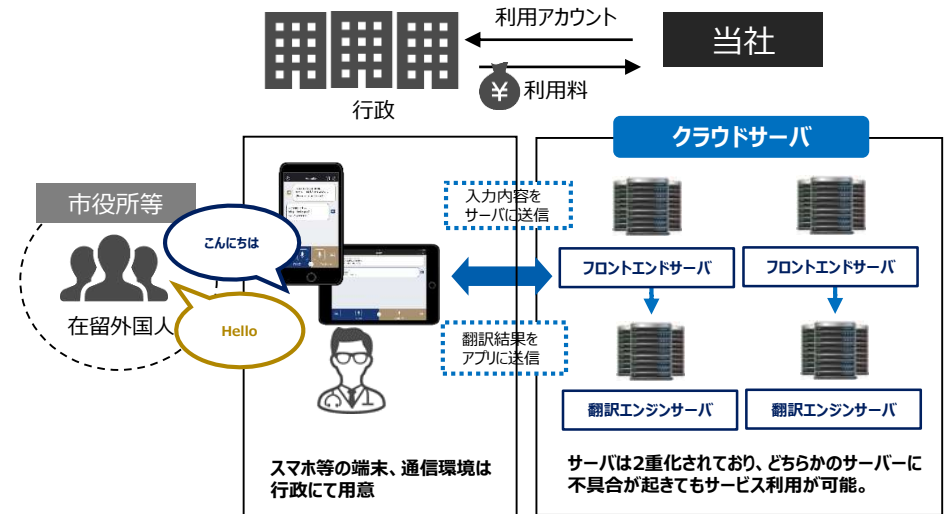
利用アカウント

当社

利用料

行政

クラウドサーバ

市役所等

こんにちは

Hello

在留外国人

入力内容をサーバに送信

翻訳結果をアプリに送信

フロントエンドサーバ

フロントエンドサーバ

翻訳エンジンサーバ

翻訳エンジンサーバ

スマホ等の端末、通信環境は行政にて用意

サーバは2重化されており、どちらかのサーバーに不具合が起きてもサービス利用が可能。